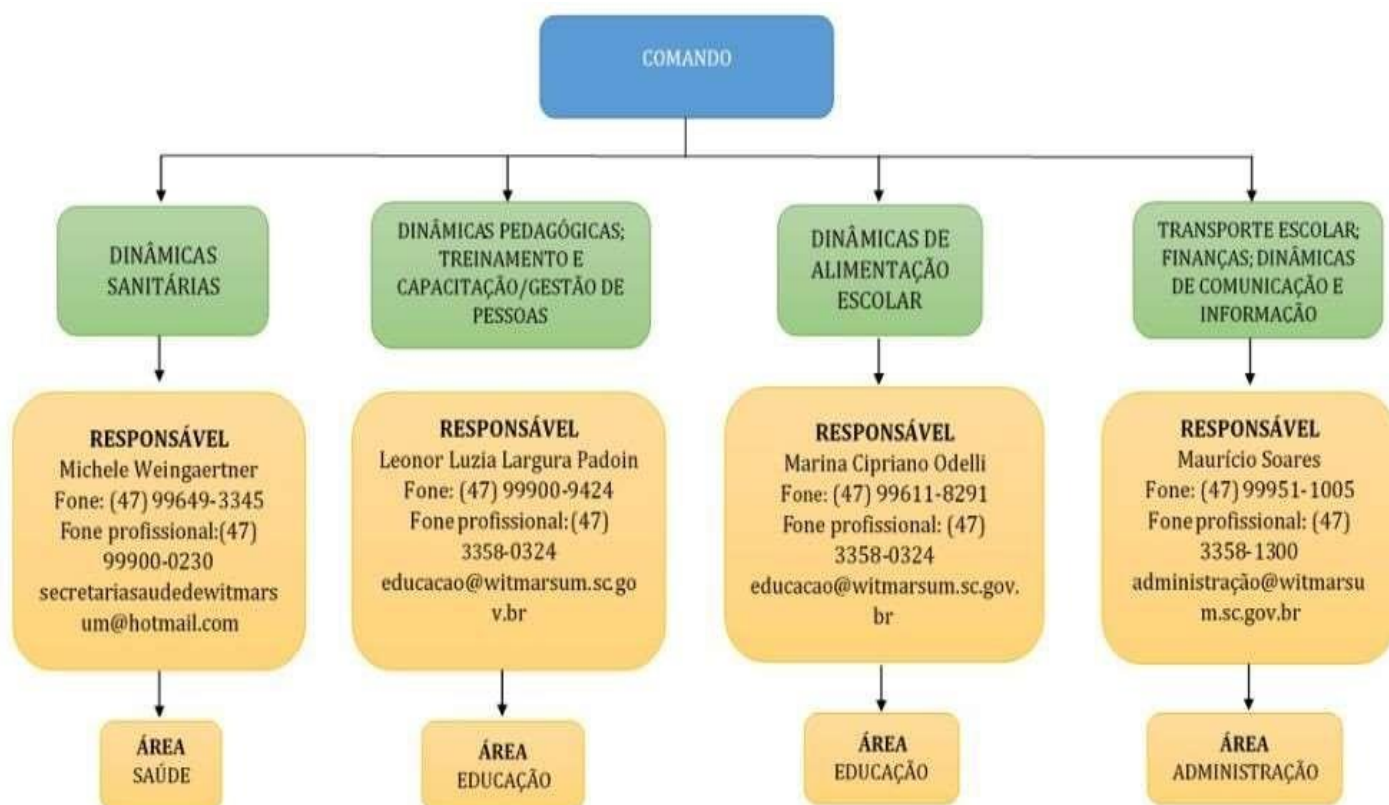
COMANDO

DINÂMICAS SANITÁRIAS

RESPONSÁVEL
Michele Weingaertner
Fone: (47) 99649-3345
Fone profissional:(47) 99900-0230
secretariasaudedewitmarsum@hotmail.com

ÁREA
SAÚDE

DINÂMICAS PEDAGÓGICAS; TREINAMENTO E CAPACITAÇÃO/GESTÃO DE PESSOAS

RESPONSÁVEL
Leonor Luzia Largura Padoin
Fone: (47) 99900-9424
Fone profissional: (47) 3358-0324
educacao@witmarsum.sc.gov.br

ÁREA
EDUCAÇÃO

DINÂMICAS DE ALIMENTAÇÃO ESCOLAR

RESPONSÁVEL
Marina Cipriano Odelli
Fone: (47) 99611-8291
Fone profissional: (47) 3358-0324
educacao@witmarsum.sc.gov.br

ÁREA
EDUCAÇÃO

TRANSPORTE ESCOLAR; FINANÇAS; DINÂMICAS DE COMUNICAÇÃO E INFORMAÇÃO

RESPONSÁVEL
Maurício Soares
Fone: (47) 99951-1005
Fone profissional: (47) 3358-1300
administração@witmarsum.sc.gov.br

ÁREA
ADMINISTRAÇÃO